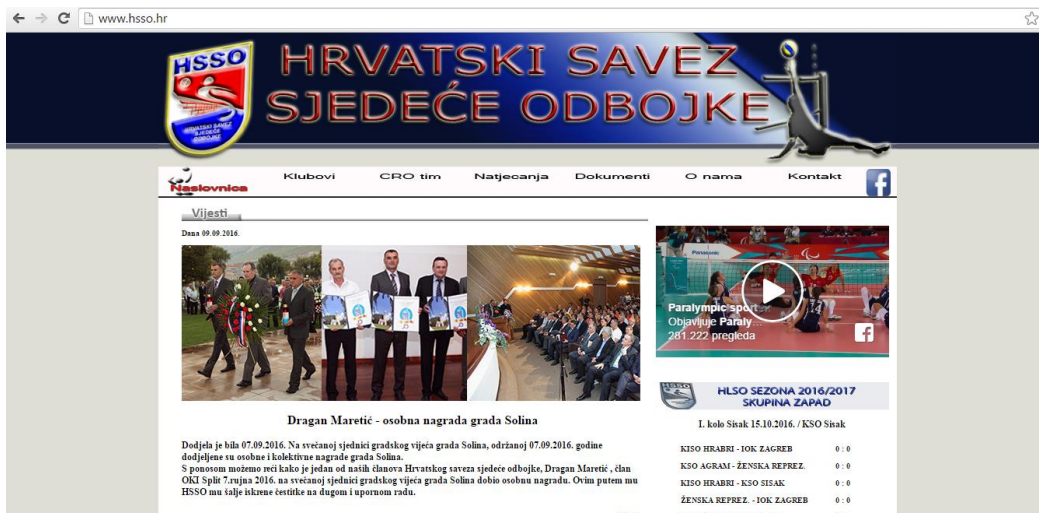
www.hsso.hr

HSSO

HRVATSKI SAVEZ SJEDEĆE ODBOJKE

HRVATSKI SAVEZ SJEDEĆE ODBOJKE

Naslovnica Klubovi CRO tim Natjecanja Dokumenti O nama Kontakt

Vijesti

Dana 09.09.2016.

Dragan Maretić - osobna nagrada grada Solina

Dodjela je bila 07.09.2016. Na svečanoj sjednici gradskog vijeća grada Solina, održanoj 07.09.2016. godine dodjeljene su osobne i kolektivne nagrade grada Solina.
S ponosom možemo reći kako je jedan od naših članova Hrvatskog saveza sjedeće odbojke, Dragan Maretić , član OKI Split 7.rujna 2016. na svečanoj sjednici gradskog vijeća grada Solina dobio osobnu nagradu. Ovim putem mu HSSO mu šalje iskrene čestitke na dugom i upornom radu.

Paralympic sport
Objavljuje Paraly...
281.222 pregleda

HLSO SEZONA 2016/2017
SKUPINA ZAPAD

I. kolo Sisak 15.10.2016. / KSO Sisak

| | |
|---|---|
| KISO HRABRI - IOK ZAGREB | 0 : 0 |
| KSO AGRAM - ŽENSKA REPREZ. | 0 : 0 |
| KISO HRABRI - KSO SISAK | 0 : 0 |
| ŽENSKA REPREZ. - IOK ZAGREB | 0 : 0 |